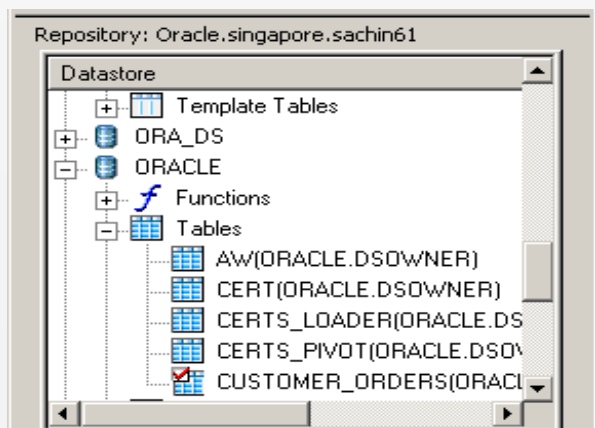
Repository: Oracle.singapore.sachin61

Datastore

Template Tables

ORA_DS

ORACLE

Functions

Tables

AW(ORACLE.DSOWNER)

CERT(ORACLE.DSOWNER)

CERTS_LOADER(ORACLE.DS

CERTS_PIVOT(ORACLE.DSO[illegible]

CUSTOMER_ORDERS(ORAC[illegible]